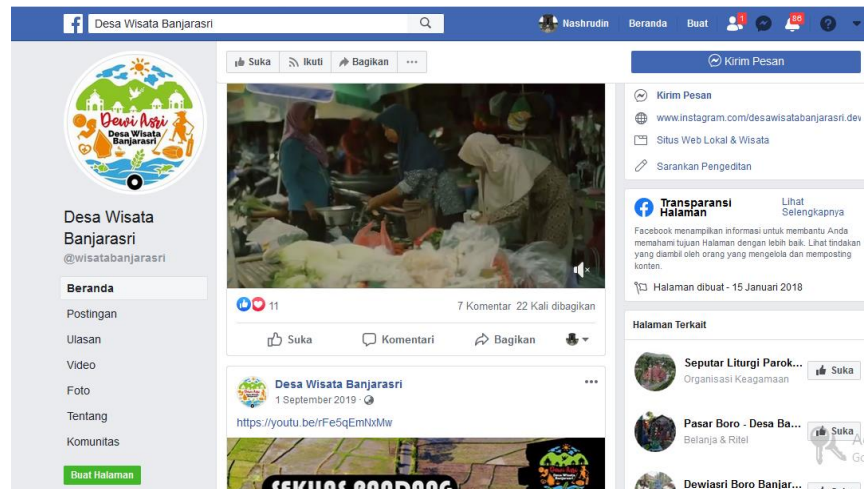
Desa Wisata Banjarasri

Nashrudin Beranda Buat 1 86

Dewi Asri Desa Wisata Banjarasri

Desa Wisata Banjarasri
@wisatabanjarasri

Beranda
Postingan
Ulasan
Video
Foto
Tentang
Komunitas

Buat Halaman

Suka Ikuti Bagikan ···

11
7 Komentar 22 Kali dibagikan

Suka Komentari Bagikan

Desa Wisata Banjarasri
1 September 2019 ·

https://youtu.be/rFe5qEmNxMw

Kirim Pesan

Kirim Pesan
www.instagram.com/desawisatabanjarasri.dev
Situs Web Lokal & Wisata
Sarankan Pengeditan

Transparansi Halaman
Lihat Selengkapnya

Facebook menampilkan informasi untuk membantu Anda memahami tujuan Halaman dengan lebih baik. Lihat tindakan yang diambil oleh orang yang mengelola dan memposting konten.

Halaman dibuat - 15 Januari 2018

Halaman Terkait

Seputar Liturgi Parok...
Organisasi Keagamaan
Suka

Pasar Boro - Desa Ba...
Belanja & Ritel
Suka

Dewiasri Boro Banjar...